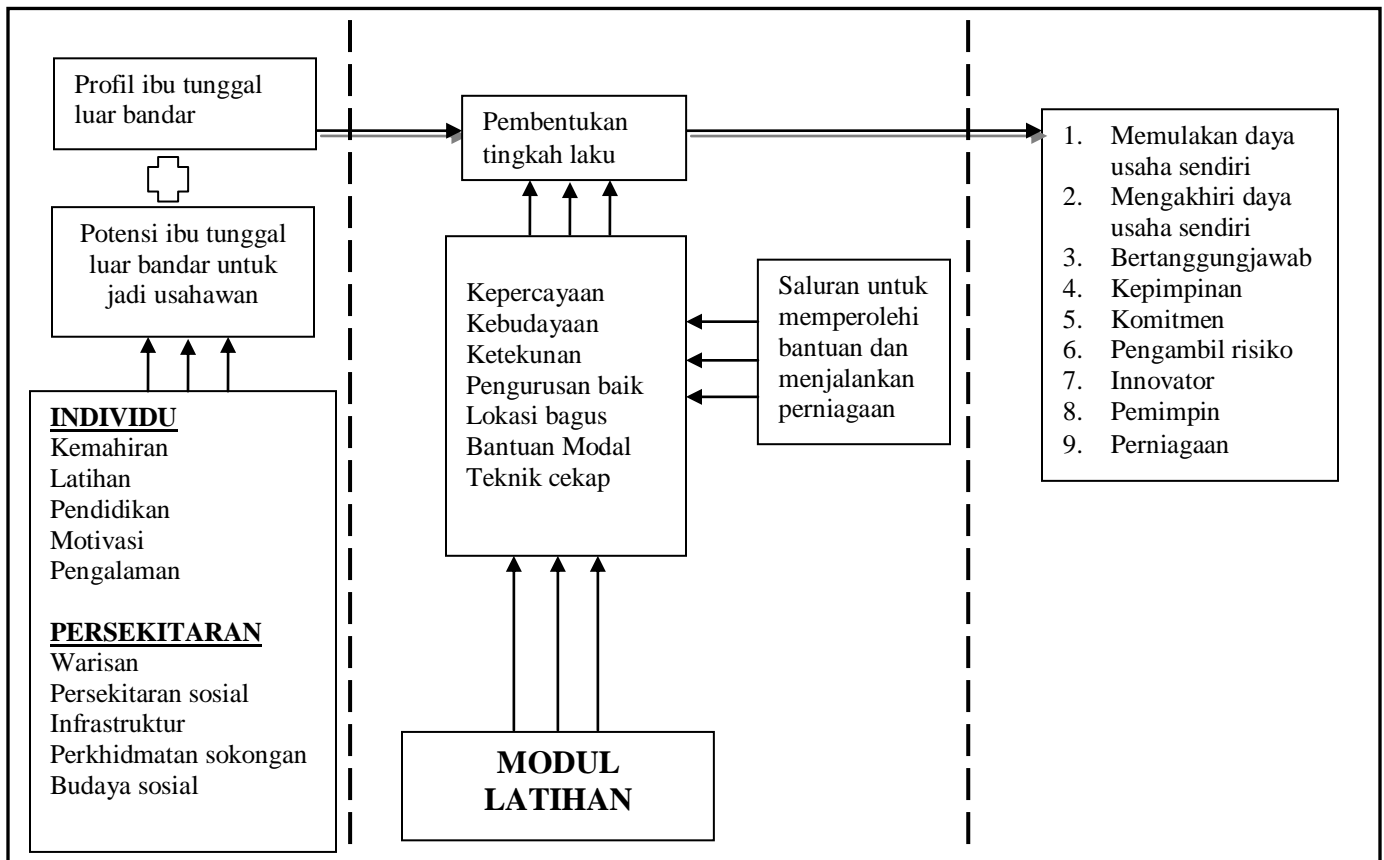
Profil ibu tunggal luar bandar

Potensi ibu tunggal luar bandar untuk jadi usahawan

**INDIVIDU**
Kemahiran
Latihan
Pendidikan
Motivasi
Pengalaman

**PERSEKITARAN**
Warisan
Persekitaran sosial
Infrastruktur
Perkhidmatan sokongan
Budaya sosial

Pembentukan tingkah laku

Kepercayaan
Kebudayaan
Ketekunan
Pengurusan baik
Lokasi bagus
Bantuan Modal
Teknik cekap

Saluran untuk memperolehi bantuan dan menjalankan perniagaan

MODUL LATIHAN

1. Memulakan daya usaha sendiri
2. Mengakhiri daya usaha sendiri
3. Bertanggungjawab
4. Kepimpinan
5. Komitmen
6. Pengambil risiko
7. Innovator
8. Pemimpin
9. Perniagaan